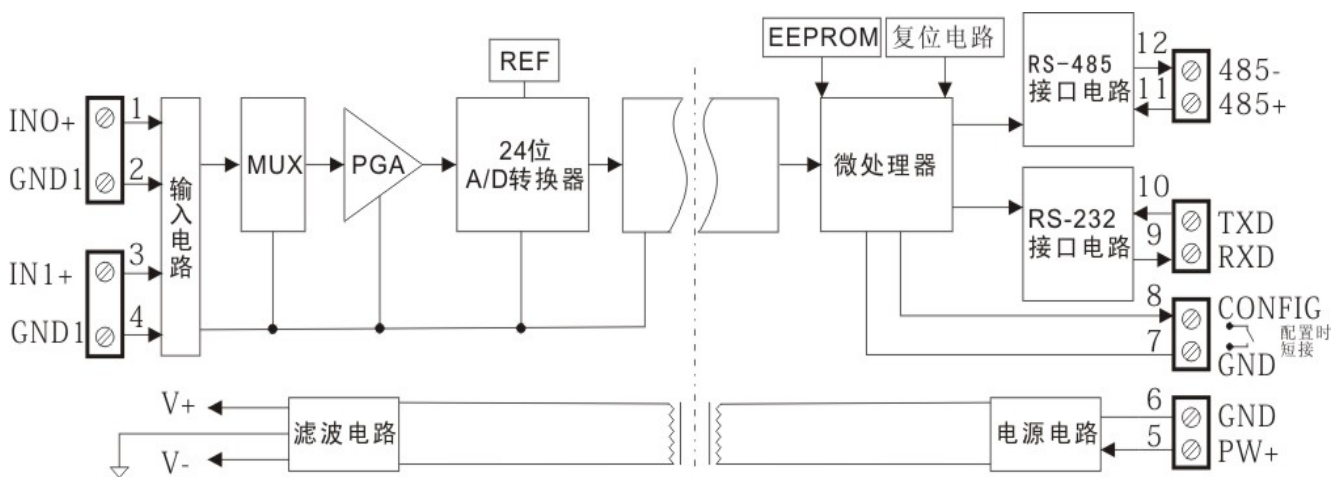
REF

EEPROM

复位电路

RS-485
接口电路

12
11

485-
485+

IN0+
GND1

1
2

输入电路

MUX

PGA

24位
A/D转换器

微处理器

RS-232
接口电路

10
9

TXD
RXD

IN1+
GND1

3
4

8
7

CONFIG
GND

配置时
短接

V+
V-

滤波电路

电源电路

6
5

GND
PW+